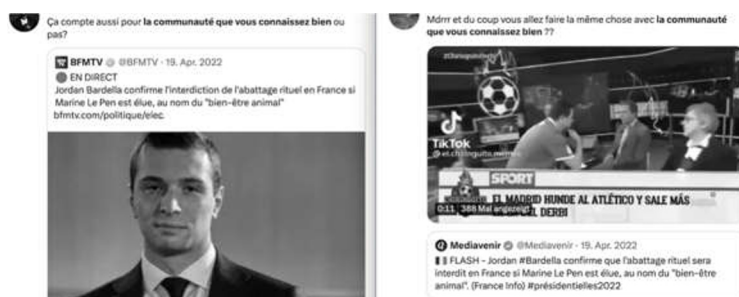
Ça compte aussi pour **la communauté que vous connaissez bien** ou pas?

BFMTV @BFMTV · 19. Apr. 2022
EN DIRECT
Jordan Bardella confirme l'interdiction de l'abattage rituel en France si Marine Le Pen est élue, au nom du "bien-être animal"
bfmtv.com/politique/elec.

Mdrrr et du coup vous allez faire la même chose avec **la communauté que vous connaissez bien** ??

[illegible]
TikTok
@el.chiringuito.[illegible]
SPORT
EL MADRID HUNDE AL ATLÉTICO Y SALE MÁS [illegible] EL DERBI
0:11 388 Mal angezeigt

Mediavenir @Mediavenir · 19. Apr. 2022
FLASH - Jordan #Bardella confirme que l'abattage rituel sera interdit en France si Marine Le Pen est élue, au nom du "bien-être animal". (France Info) #présidentielles2022